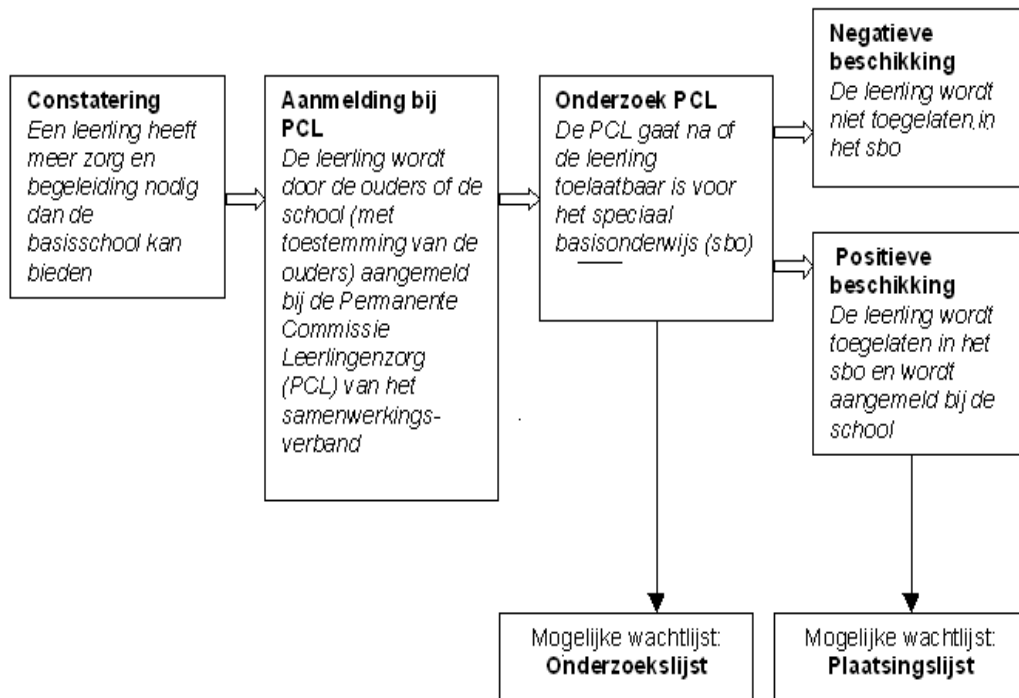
**Constatering**
*Een leerling heeft meer zorg en begeleiding nodig dan de basisschool kan bieden*

**Aanmelding bij PCL**
*De leerling wordt door de ouders of de school (met toestemming van de ouders) aangemeld bij de Permanente Commissie Leerlingenzorg (PCL) van het samenwerkingsverband*

**Onderzoek PCL**
*De PCL gaat na of de leerling toelaatbaar is voor het speciaal basisonderwijs (sbo)*

**Negatieve beschikking**
*De leerling wordt niet toegelaten,in het sbo*

**Positieve beschikking**
*De leerling wordt toegelaten in het sbo en wordt aangemeld bij de school*

Mogelijke wachtlijst:
**Onderzoekslijst**

Mogelijke wachtlijst:
**Plaatsingslijst**